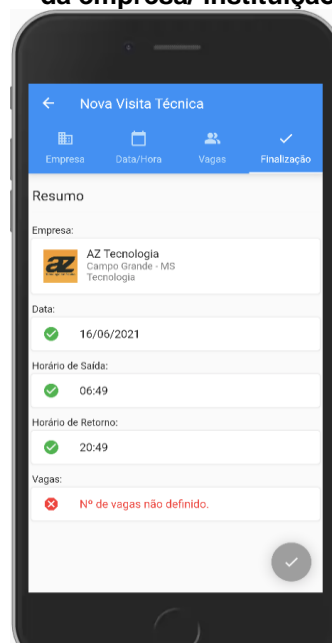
da empresa/ instituição

Nova Visita Técnica

Empresa Data/Hora Vagas Finalização

Resumo

Empresa:

AZ Tecnologia
Campo Grande - MS
Tecnologia

Data:
16/06/2021

Horário de Saída:
06:49

Horário de Retorno:
20:49

Vagas:
Nº de vagas não definido.